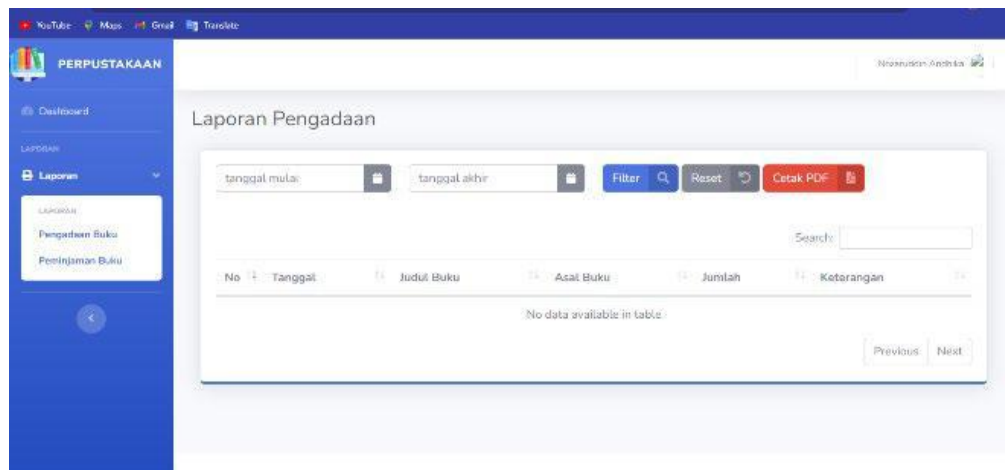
YouTube Maps Gmail Translate

PERPUSTAKAAN

Dashboard

LAPORAN

Laporan

LAPORAN

Pengadaan Buku

Peminjaman Buku

Nasrudin Andika

Laporan Pengadaan

tanggal mulai

tanggal akhir

Filter

Reset

Cetak PDF

Search:

| No | Tanggal | Judul Buku | Asal Buku | Jumlah | Keterangan |
|---|---|---|---|---|---|
| No data available in table | | | | | |

Previous Next